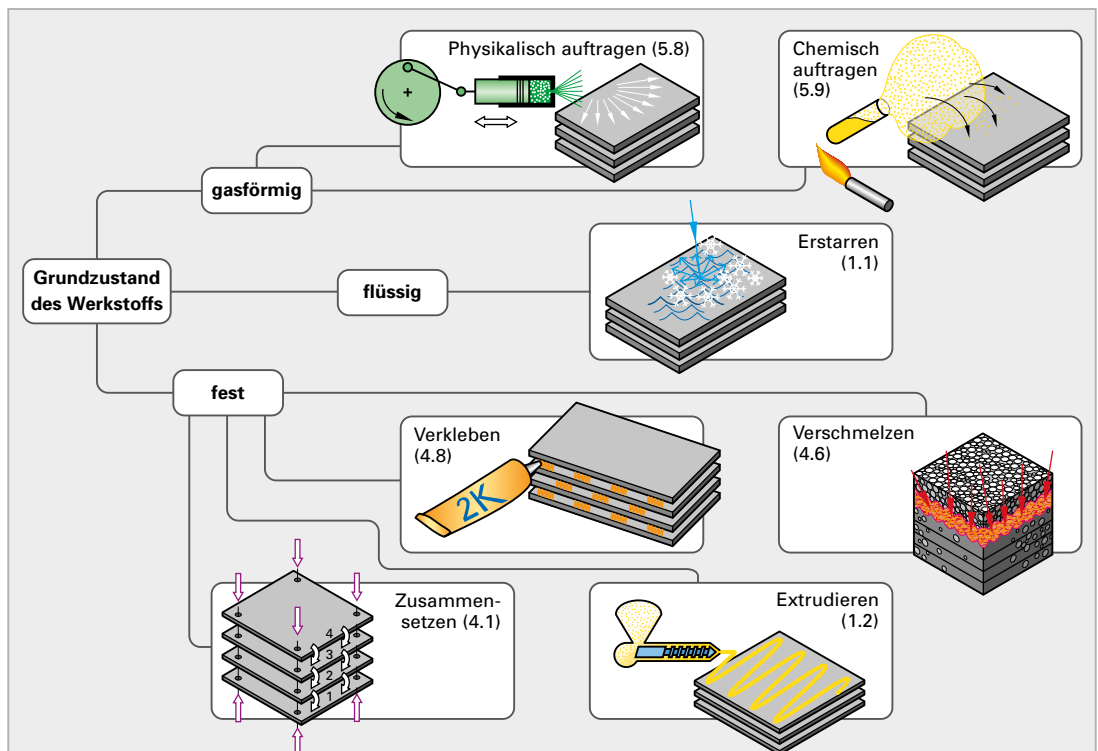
Physikalisch auftragen (5.8)

Chemisch auftragen (5.9)

gasförmig

Erstarren (1.1)

Grundzustand des Werkstoffs

flüssig

fest

Verkleben (4.8)

2K

Verschmelzen (4.6)

Zusammensetzen (4.1)

4
3
2
1

Extrudieren (1.2)